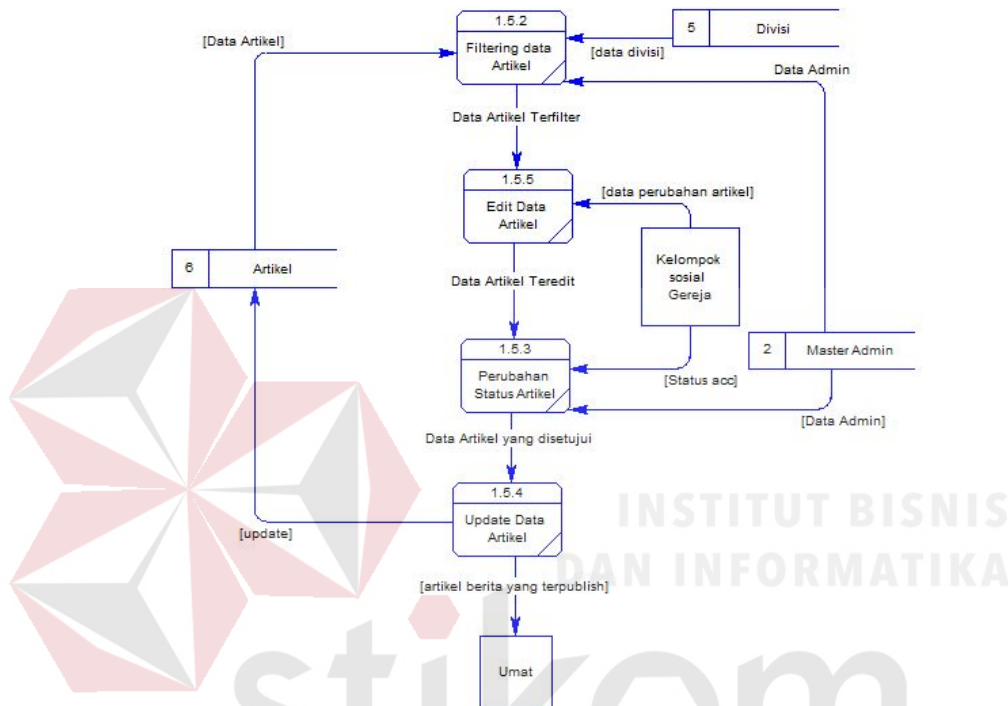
[Data Artikel]

1.5.2
Filtering data Artikel

5
Divisi

[data divisi]

Data Admin

Data Artikel Terfilter

1.5.5
Edit Data Artikel

[data perubahan artikel]

6
Artikel

Kelompok sosial Gereja

Data Artikel Teredit

1.5.3
Perubahan Status Artikel

2
Master Admin

[Status acc]

[Data Admin]

Data Artikel yang disetujui

1.5.4
Update Data Artikel

[update]

INSTITUT BISNIS
DAN INFORMATIKA

[artikel berita yang terpublish]

Umat

stikom